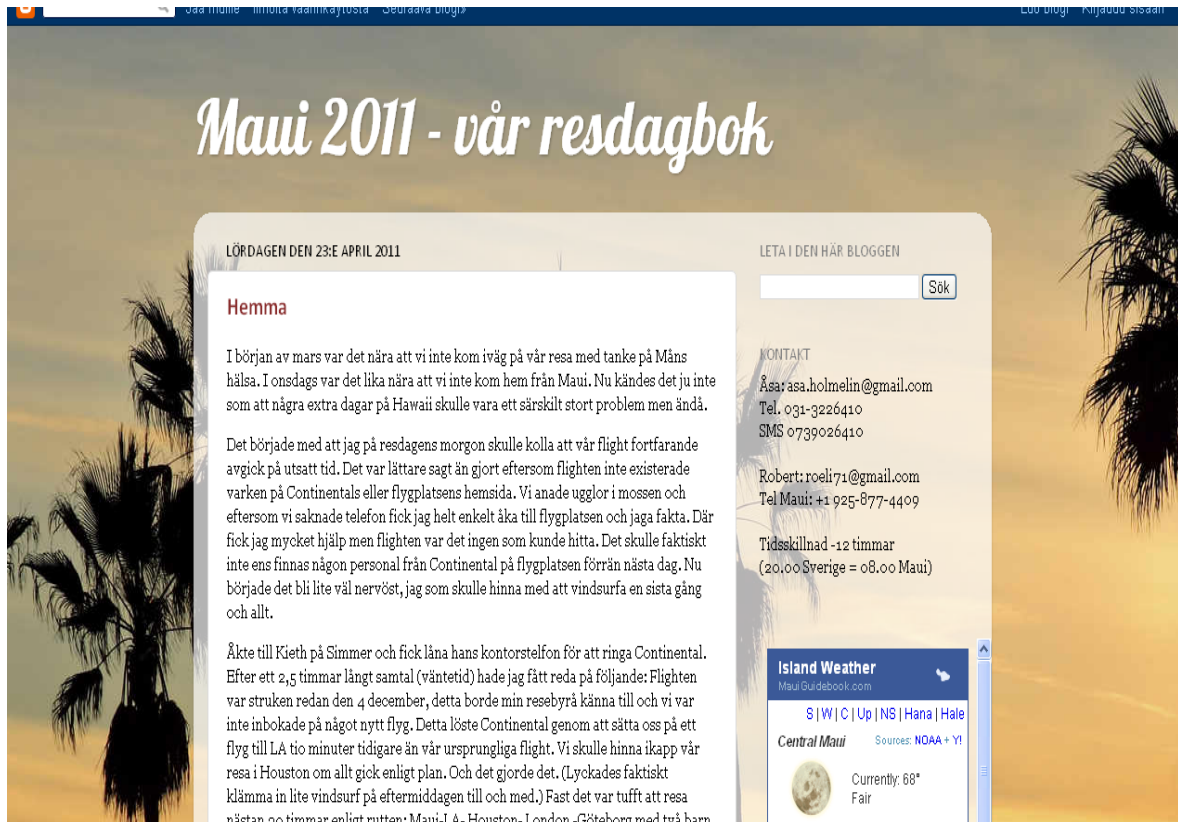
Jaa muille Ilmoita väärinkäytöstä Seuraava blogi» Luo blogi Kirjaudu sisään

Maui 2011 - vår resdagbok

LÖRDAGEN DEN 23:E APRIL 2011

Hemma

I början av mars var det nära att vi inte kom iväg på vår resa med tanke på Måns hälsa. I onsdags var det lika nära att vi inte kom hem från Maui. Nu kändes det ju inte som att några extra dagar på Hawaii skulle vara ett särskilt stort problem men ändå.

Det började med att jag på resdagens morgon skulle kolla att vår flight fortfarande avgick på utsatt tid. Det var lättare sagt än gjort eftersom flighten inte existerade varken på Continentals eller flygplatsens hemsida. Vi anade ugglor i mossen och eftersom vi saknade telefon fick jag helt enkelt åka till flygplatsen och jaga fakta. Där fick jag mycket hjälp men flighten var det ingen som kunde hitta. Det skulle faktiskt inte ens finnas någon personal från Continental på flygplatsen förrän nästa dag. Nu började det bli lite väl nervöst, jag som skulle hinna med att vindsurfa en sista gång och allt.

Åkte till Kieth på Simmer och fick låna hans kontorstelfon för att ringa Continental. Efter ett 2,5 timmar långt samtal (väntetid) hade jag fått reda på följande: Flighten var struken redan den 4 december, detta borde min resebyrå känna till och vi var inte inbokade på något nytt flyg. Detta löste Continental genom att sätta oss på ett flyg till LA tio minuter tidigare än vår ursprungliga flight. Vi skulle hinna ikapp vår resa i Houston om allt gick enligt plan. Och det gjorde det. (Lyckades faktiskt klämma in lite vindsurf på eftermiddagen till och med.) Fast det var tufft att resa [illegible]

LETA I DEN HÄR BLOGGEN

Sök

KONTAKT

Åsa: asa.holmelin@gmail.com
Tel. 031-3226410
SMS 0739026410

Robert: roeli71@gmail.com
Tel Maui: +1 925-877-4409

Tidsskillnad -12 timmar
(20.00 Sverige = 08.00 Maui)

Island Weather
MauiGuidebook.com
S | W | C | Up | NS | Hana | Hale
Central Maui
Sources: NOAA + Y!
Currently: 68°
Fair